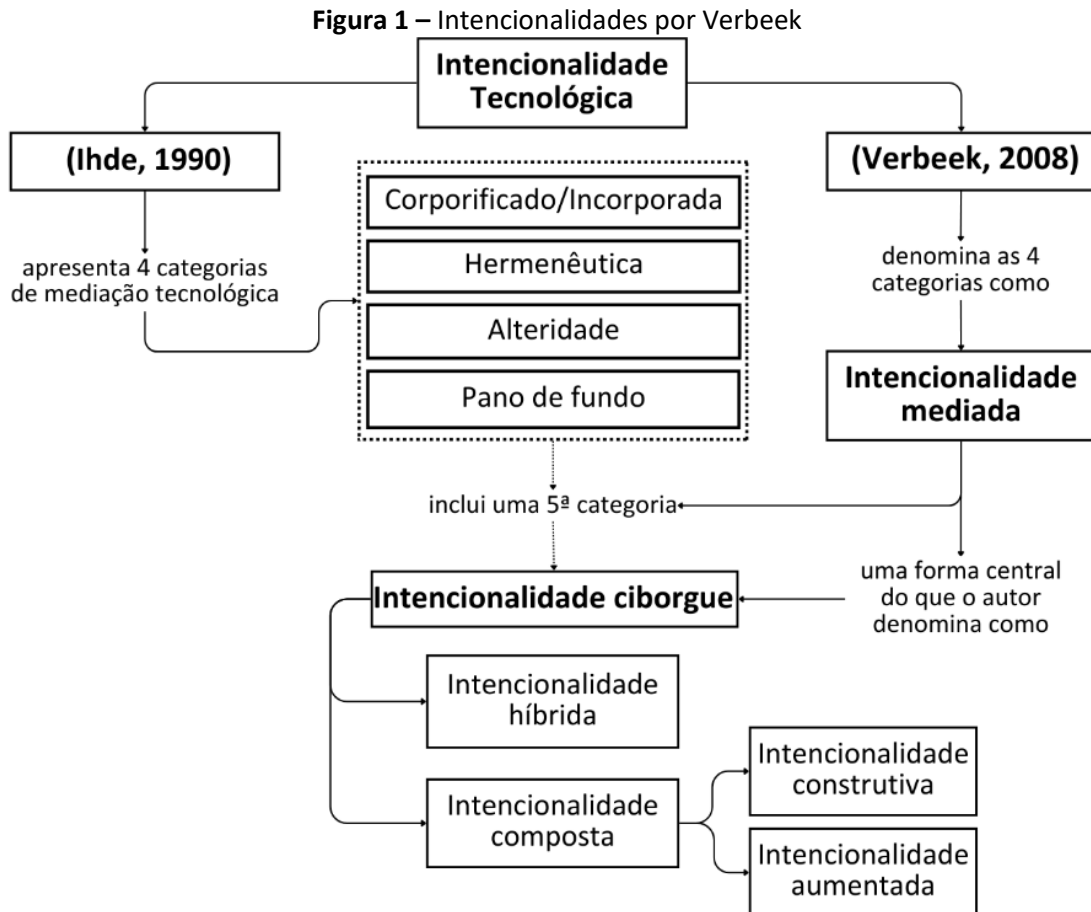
**Figura 1 –** Intencionalidades por Verbeek

Intencionalidade Tecnológica

(Ihde, 1990)

apresenta 4 categorias de mediação tecnológica

Corporificado/Incorporada

Hermenêutica

Alteridade

Pano de fundo

(Verbeek, 2008)

denomina as 4 categorias como

Intencionalidade mediada

inclui uma 5ª categoria

uma forma central do que o autor denomina como

Intencionalidade ciborgue

Intencionalidade híbrida

Intencionalidade composta

Intencionalidade construtiva

Intencionalidade aumentada